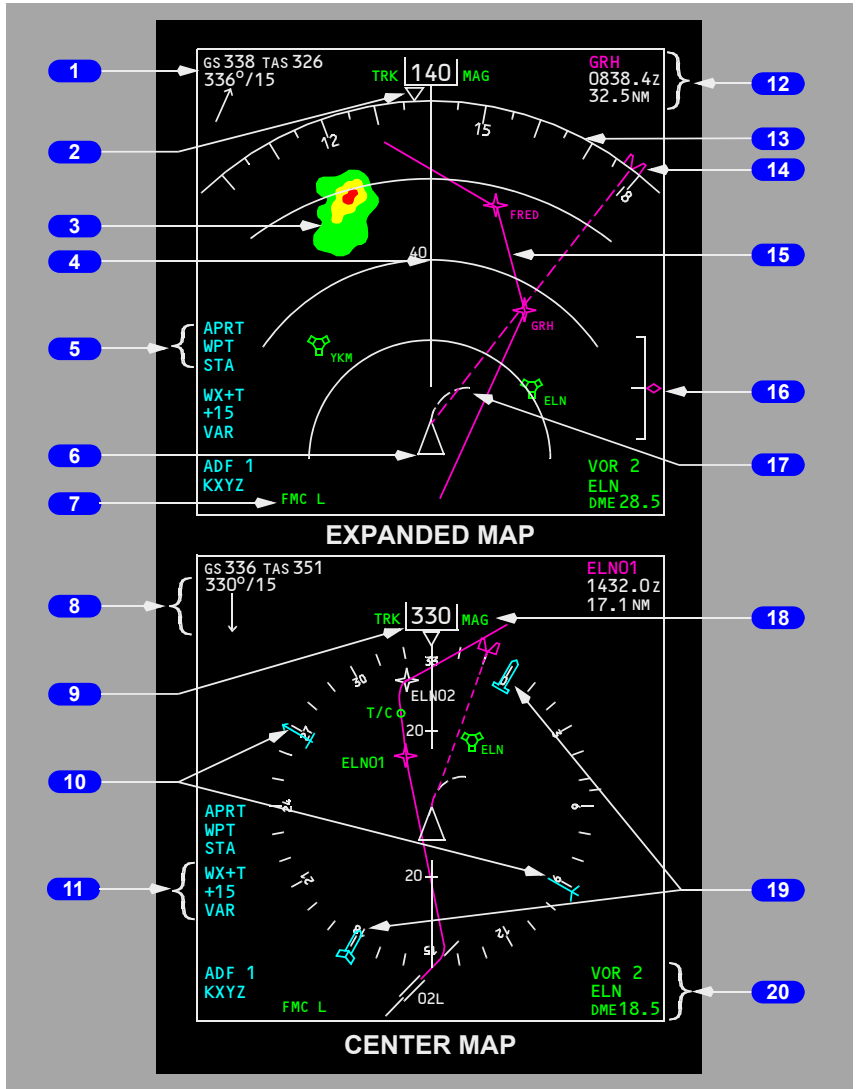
1
GS 338 TAS 326
336°/15
TRK 140 MAG
GRH
0838.4Z
32.5NM
12
2
12
15
13
14
18
3
FRED
4
40
15
5
APRT
WPT
STA
YKM
GRH
ELN
16
WX+T
+15
VAR
6
17
ADF 1
KXYZ
VOR 2
ELN
DME 28.5
7
FMC L
EXPANDED MAP

GS 336 TAS 351
330°/15
ELN01
1432.0Z
17.1NM
8
TRK 330 MAG
18
9
33
30
ELN02
T/C
20
ELN
10
ELN01
APRT
WPT
STA
WX+T
+15
VAR
11
20
19
ADF 1
KXYZ
VOR 2
ELN
DME 18.5
20
FMC L
02L
CENTER MAP